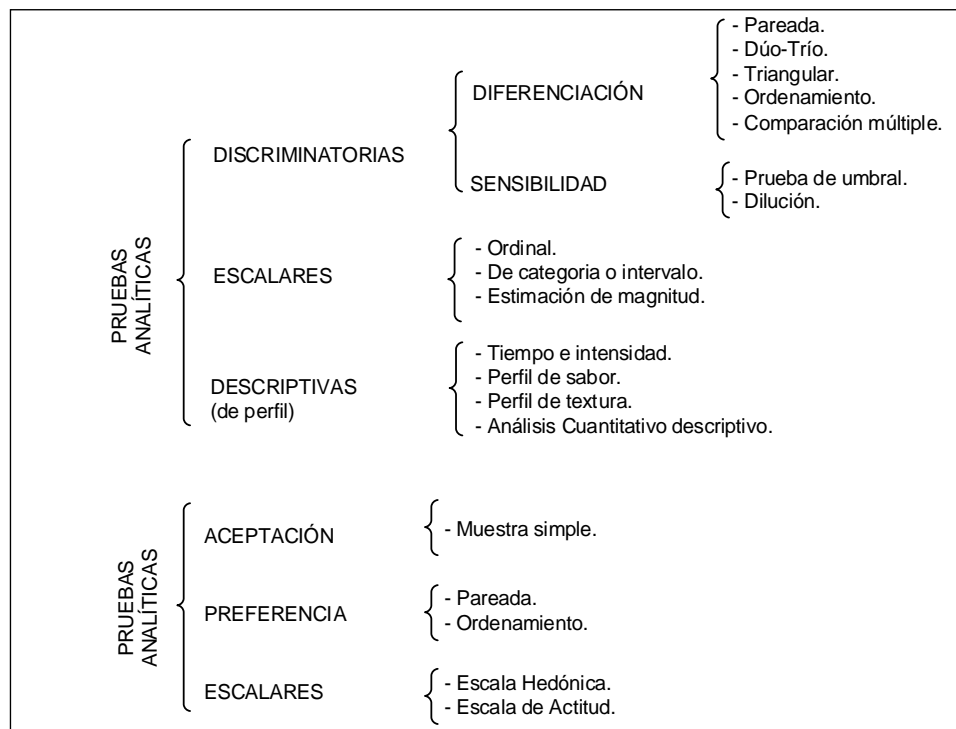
PRUEBAS ANALÍTICAS

DISCRIMINATORIAS

DIFERENCIACIÓN
- Pareada.
- Dúo-Trío.
- Triangular.
- Ordenamiento.
- Comparación múltiple.

SENSIBILIDAD
- Prueba de umbral.
- Dilución.

ESCALARES
- Ordinal.
- De categoria o intervalo.
- Estimación de magnitud.

DESCRIPTIVAS (de perfil)
- Tiempo e intensidad.
- Perfil de sabor.
- Perfil de textura.
- Análisis Cuantitativo descriptivo.

PRUEBAS ANALÍTICAS

ACEPTACIÓN
- Muestra simple.

PREFERENCIA
- Pareada.
- Ordenamiento.

ESCALARES
- Escala Hedónica.
- Escala de Actitud.